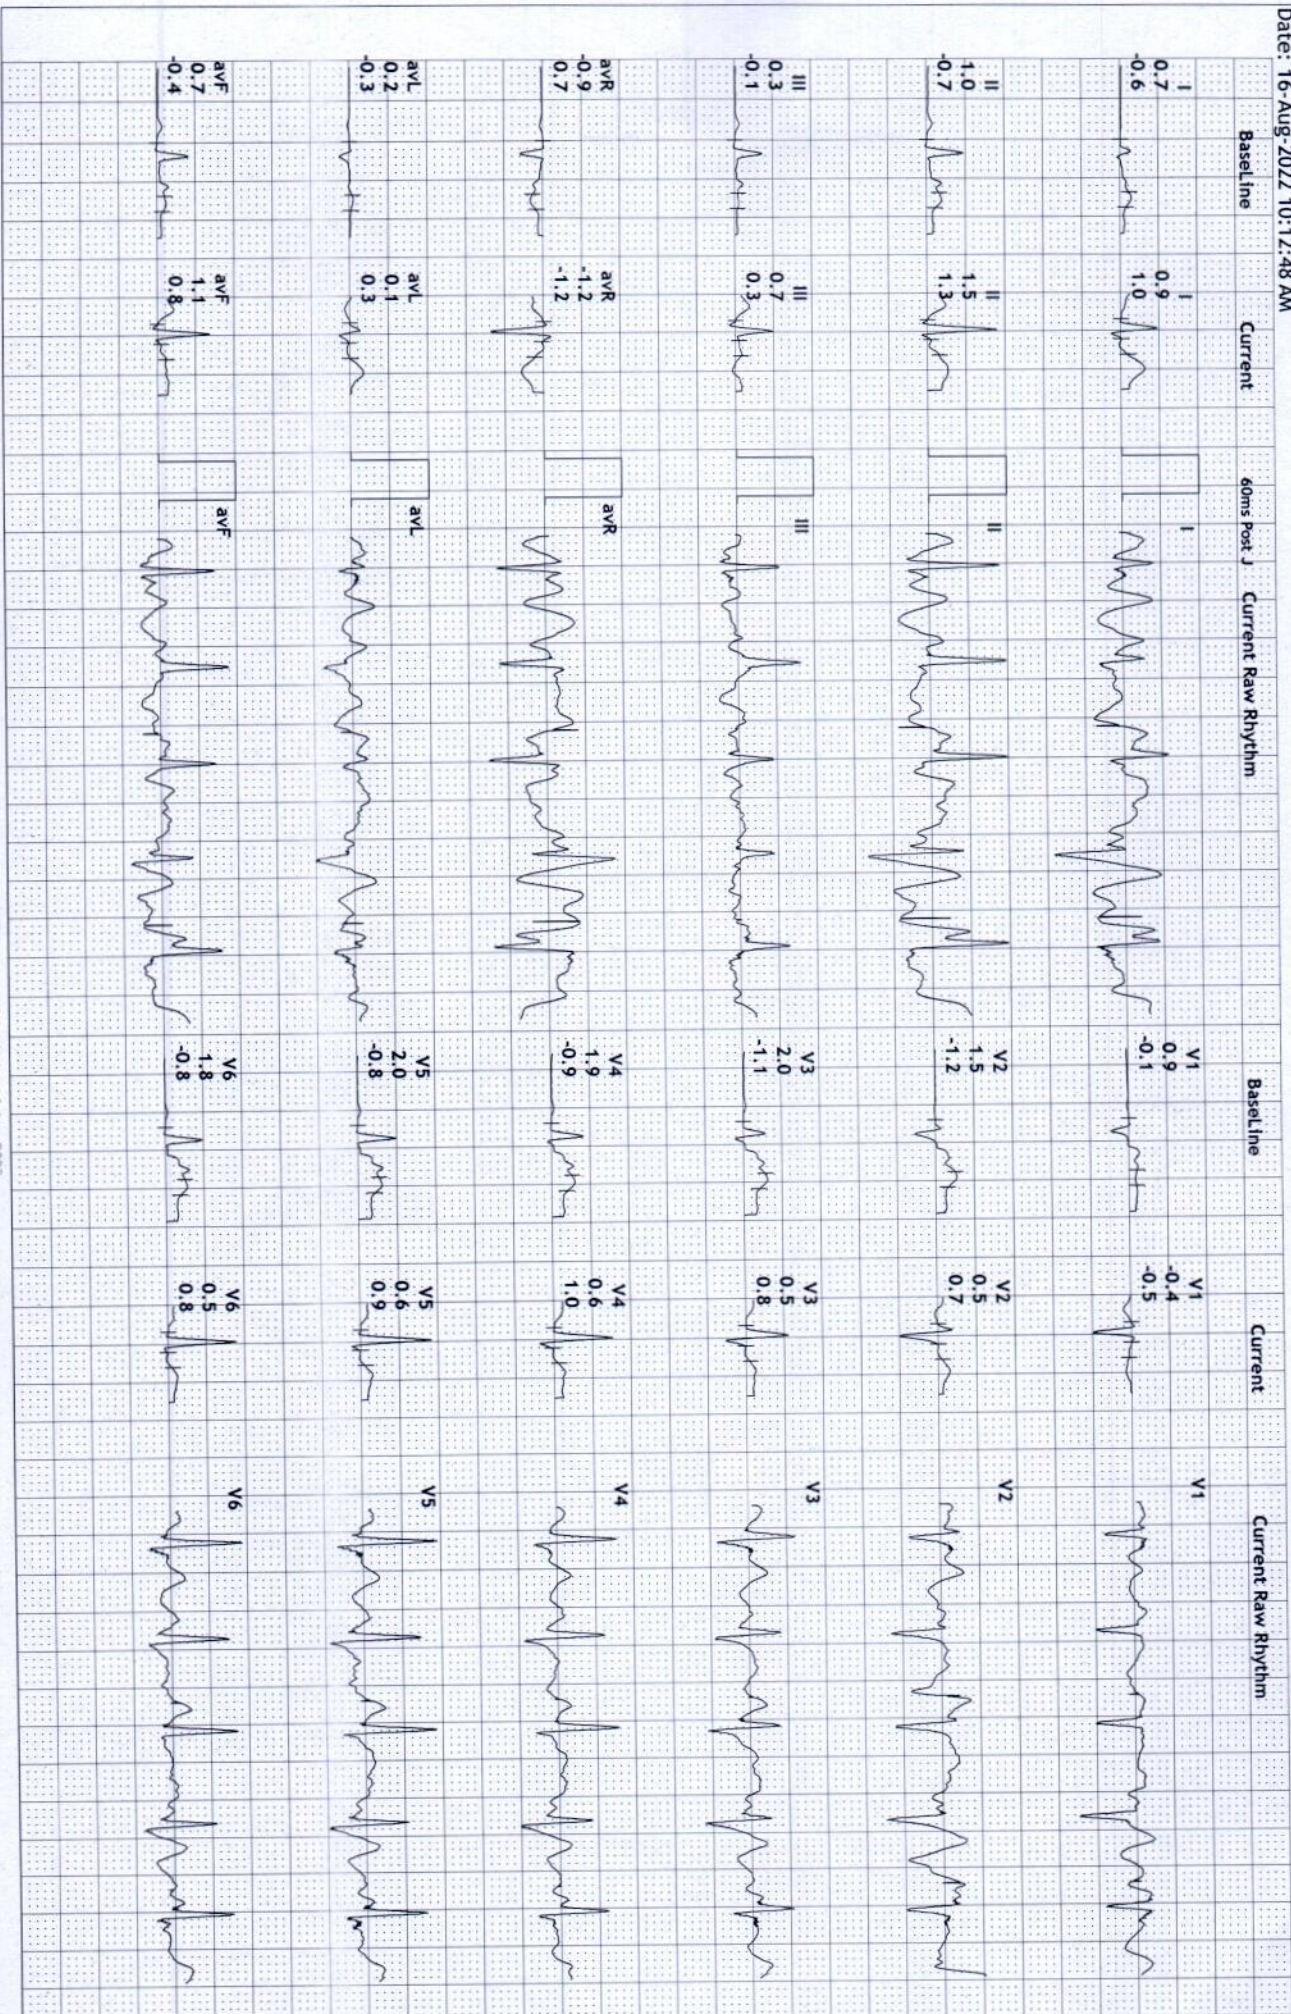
Date: 16-Aug-2022 10:12:48 AM

BaseLine Current 60ms Post J Current Raw Rhythm

I 0.7 -0.6
I 0.9 1.0
I

II 1.0 -0.7
II 1.5 1.3
II

III 0.3 -0.1
III 0.7 0.3
III

avR -0.9 0.7
avR -1.2 -1.2
avR

avL 0.2 -0.3
avL 0.1 0.3
avL

avF 0.7 -0.4
avF 1.1 0.8
avF

BaseLine Current Current Raw Rhythm

V1 0.9 -0.1
V1 -0.4 -0.5
V1

V2 1.5 -1.2
V2 0.5 0.7
V2

V3 2.0 -1.1
V3 0.5 0.8
V3

V4 1.9 -0.9
V4 0.6 1.0
V4

V5 2.0 -0.8
V5 0.6 0.9
V5

V6 1.8 -0.8
V6 0.5 0.8
V6